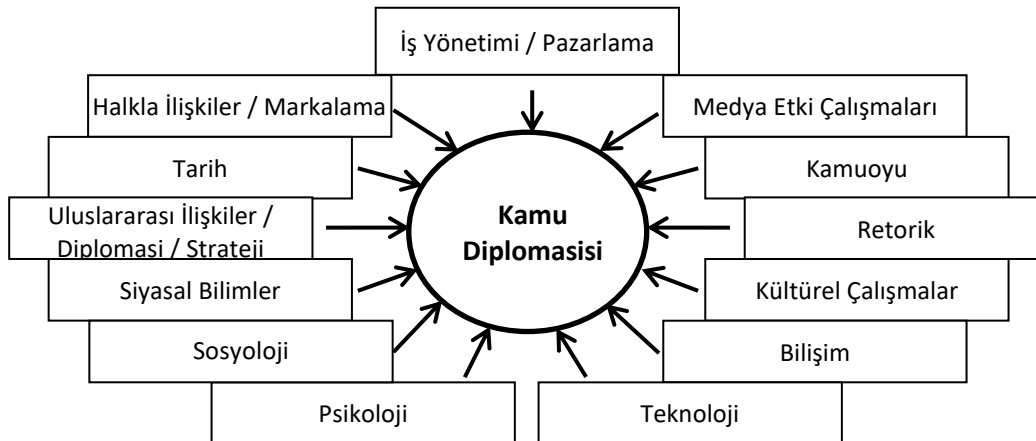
İş Yönetimi / Pazarlama

Halkla İlişkiler / Markalama

Medya Etki Çalışmaları

Tarih

Kamuoyu

Uluslararası İlişkiler / Diplomasi / Strateji

Kamu Diplomasisi

Retorik

Siyasal Bilimler

Kültürel Çalışmalar

Sosyoloji

Bilişim

Psikoloji

Teknoloji